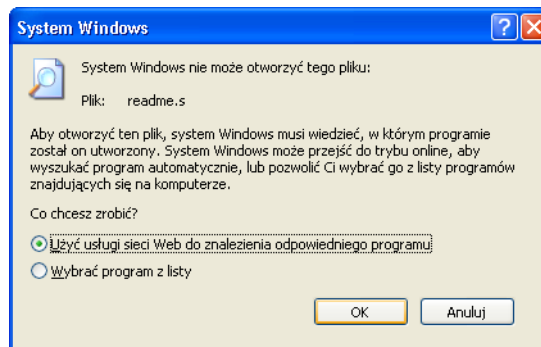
System Windows

System Windows nie może otworzyć tego pliku:

Plik: readme.s

Aby otworzyć ten plik, system Windows musi wiedzieć, w którym programie został on utworzony. System Windows może przejść do trybu online, aby wyszukać program automatycznie, lub pozwolić Ci wybrać go z listy programów znajdujących się na komputerze.

Co chcesz zrobić?

Użyć usługi sieci Web do znalezienia odpowiedniego programu

Wybrać program z listy

OK

Anuluj